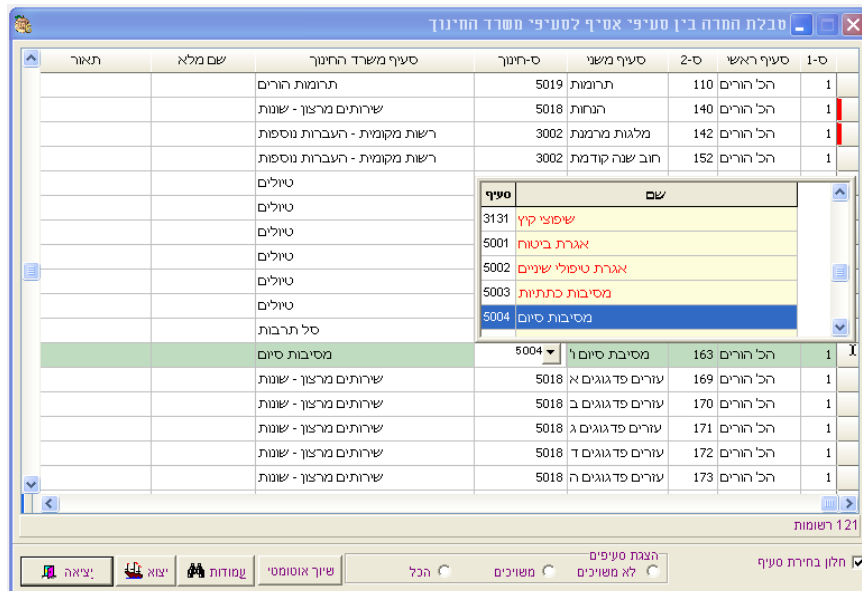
טבלת המרה בין סעיפי אסיף לסעיפי משרד החינוך

| ס-1 | סעיף ראשי | ס-2 | סעיף משני | ס-חינוך | סעיף משרד החינוך | שם מלא | תאור |
|---|---|---|---|---|---|---|---|
| 1 | הכ' הורים | 110 | תרומות | 5019 | תרומות הורים | | |
| 1 | הכ' הורים | 140 | הנחות | 5018 | שירותים מרצון - שונות | | |
| 1 | הכ' הורים | 142 | מלגות מרמנת | 3002 | רשות מקומית - העברות נוספות | | |
| 1 | הכ' הורים | 152 | חוב שנה קודמת | 3002 | רשות מקומית - העברות נוספות | | |
| | | | | | טיולים | | |
| | | | | | טיולים | | |
| | | | | | טיולים | | |
| | | | | | טיולים | | |
| | | | | | טיולים | | |
| | | | | | טיולים | | |
| | | | | | סל תרבות | | |
| 1 | הכ' הורים | 163 | מסיבת סיום ו' | 5004 | מסיבות סיום | | |
| 1 | הכ' הורים | 169 | עוזרים פדגוגים א | 5018 | שירותים מרצון - שונות | | |
| 1 | הכ' הורים | 170 | עוזרים פדגוגים ב | 5018 | שירותים מרצון - שונות | | |
| 1 | הכ' הורים | 171 | עוזרים פדגוגים ג | 5018 | שירותים מרצון - שונות | | |
| 1 | הכ' הורים | 172 | עוזרים פדגוגים ד | 5018 | שירותים מרצון - שונות | | |
| 1 | הכ' הורים | 173 | עוזרים פדגוגים ה | 5018 | שירותים מרצון - שונות | | |

| שם | סעיף |
|---|---|
| שיפוצי קיץ | 3131 |
| אגרת ביטוח | 5001 |
| אגרת טיפולי שיניים | 5002 |
| מסיבות כתתיות | 5003 |
| מסיבות סיום | 5004 |

121 רשומות

חלון בחירת סעיף

הצגת סעיפים
לא משויכים
משויכים
הכל

שיוך אוטומטי
עמודות
יצוא
יציאה